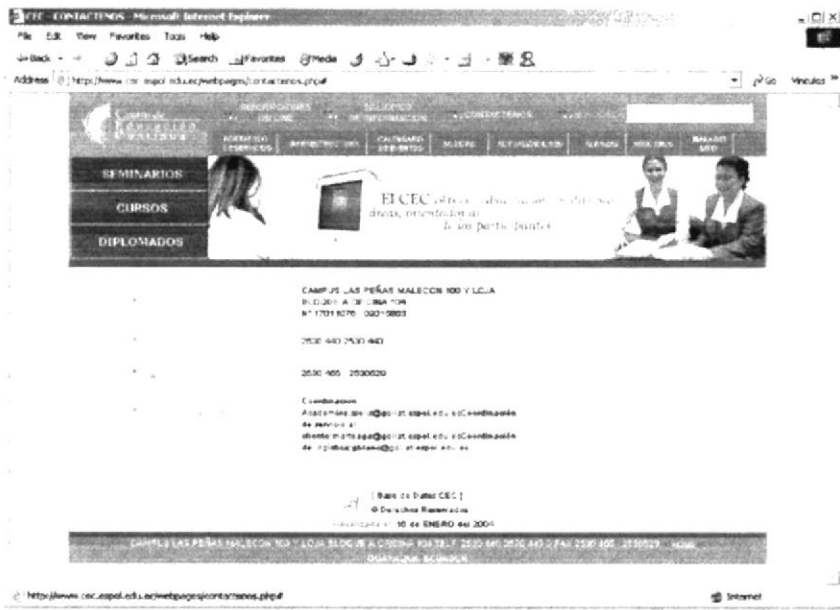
CEC - CONTACTENOS - Microsoft Internet Explorer

File Edit View Favorites Tools Help

Back Search Favorites Media

Address http://www.cec.espol.edu.ec/webpages/contactenos.php# Go Vinculos

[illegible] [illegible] CONTACTENOS

SEMINARIOS

CURSOS

DIPLOMADOS

El CEC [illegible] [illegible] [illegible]

CAMPUS LAS PEÑAS MALECON 100 Y LOJA
EDIFICIO A OFICINA 104
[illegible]

2530 440 2530 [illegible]

2530 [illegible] 2530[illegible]

Coordinacion
Academica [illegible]@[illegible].espol.edu.ec Coordinación de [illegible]
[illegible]@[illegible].espol.edu.ec Coordinación de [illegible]@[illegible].espol.edu.ec

[ Base de Datos CEC ]
© Derechos Reservados
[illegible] 16 de ENERO del 2004

CAMPUS LAS PEÑAS MALECON 100 Y LOJA BLOQUE A OFICINA 104 TELF. 2530 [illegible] 2530 440 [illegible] FAX 2530 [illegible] 2530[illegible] GUAYAQUIL ECUADOR

http://www.cec.espol.edu.ec/webpages/contactenos.php#

Internet